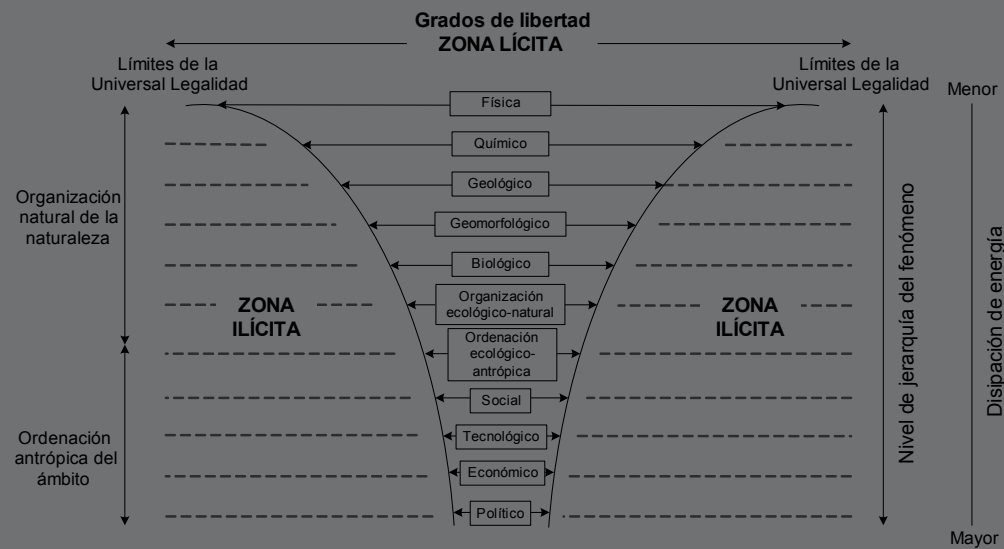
Grados de libertad
ZONA LÍCITA

Límites de la Universal Legalidad

Límites de la Universal Legalidad

Menor

Física

Químico

Geológico

Geomorfológico

Biológico

Organización ecológico-natural

Ordenación ecológico-antrópica

Social

Tecnológico

Económico

Político

Organización natural de la naturaleza

Ordenación antrópica del ámbito

ZONA ILÍCITA

ZONA ILÍCITA

Nivel de jerarquía del fenómeno

Disipación de energía

Mayor